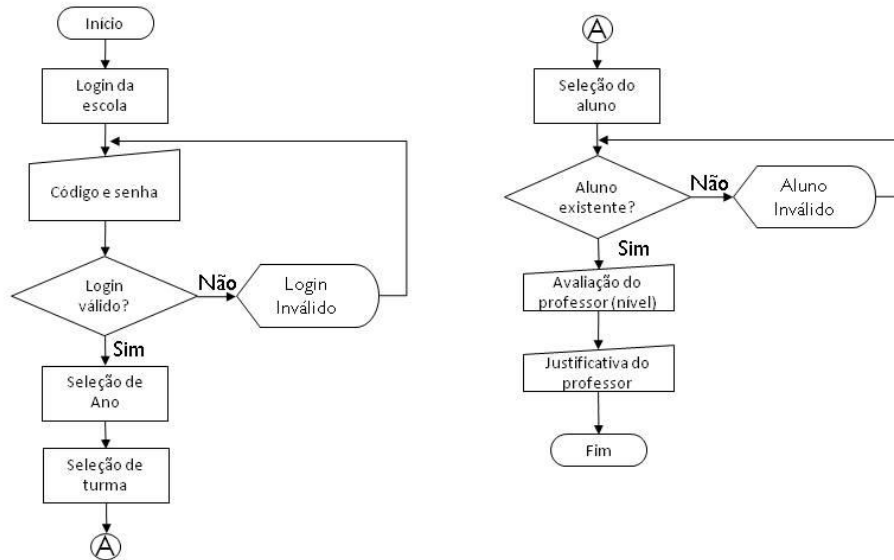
Início

Login da escola

Código e senha

Login válido?

Não

Login Inválido

Sim

Seleção de Ano

Seleção de turma

A

A

Seleção do aluno

Aluno existente?

Não

Aluno Inválido

Sim

Avaliação do professor (nível)

Justificativa do professor

Fim